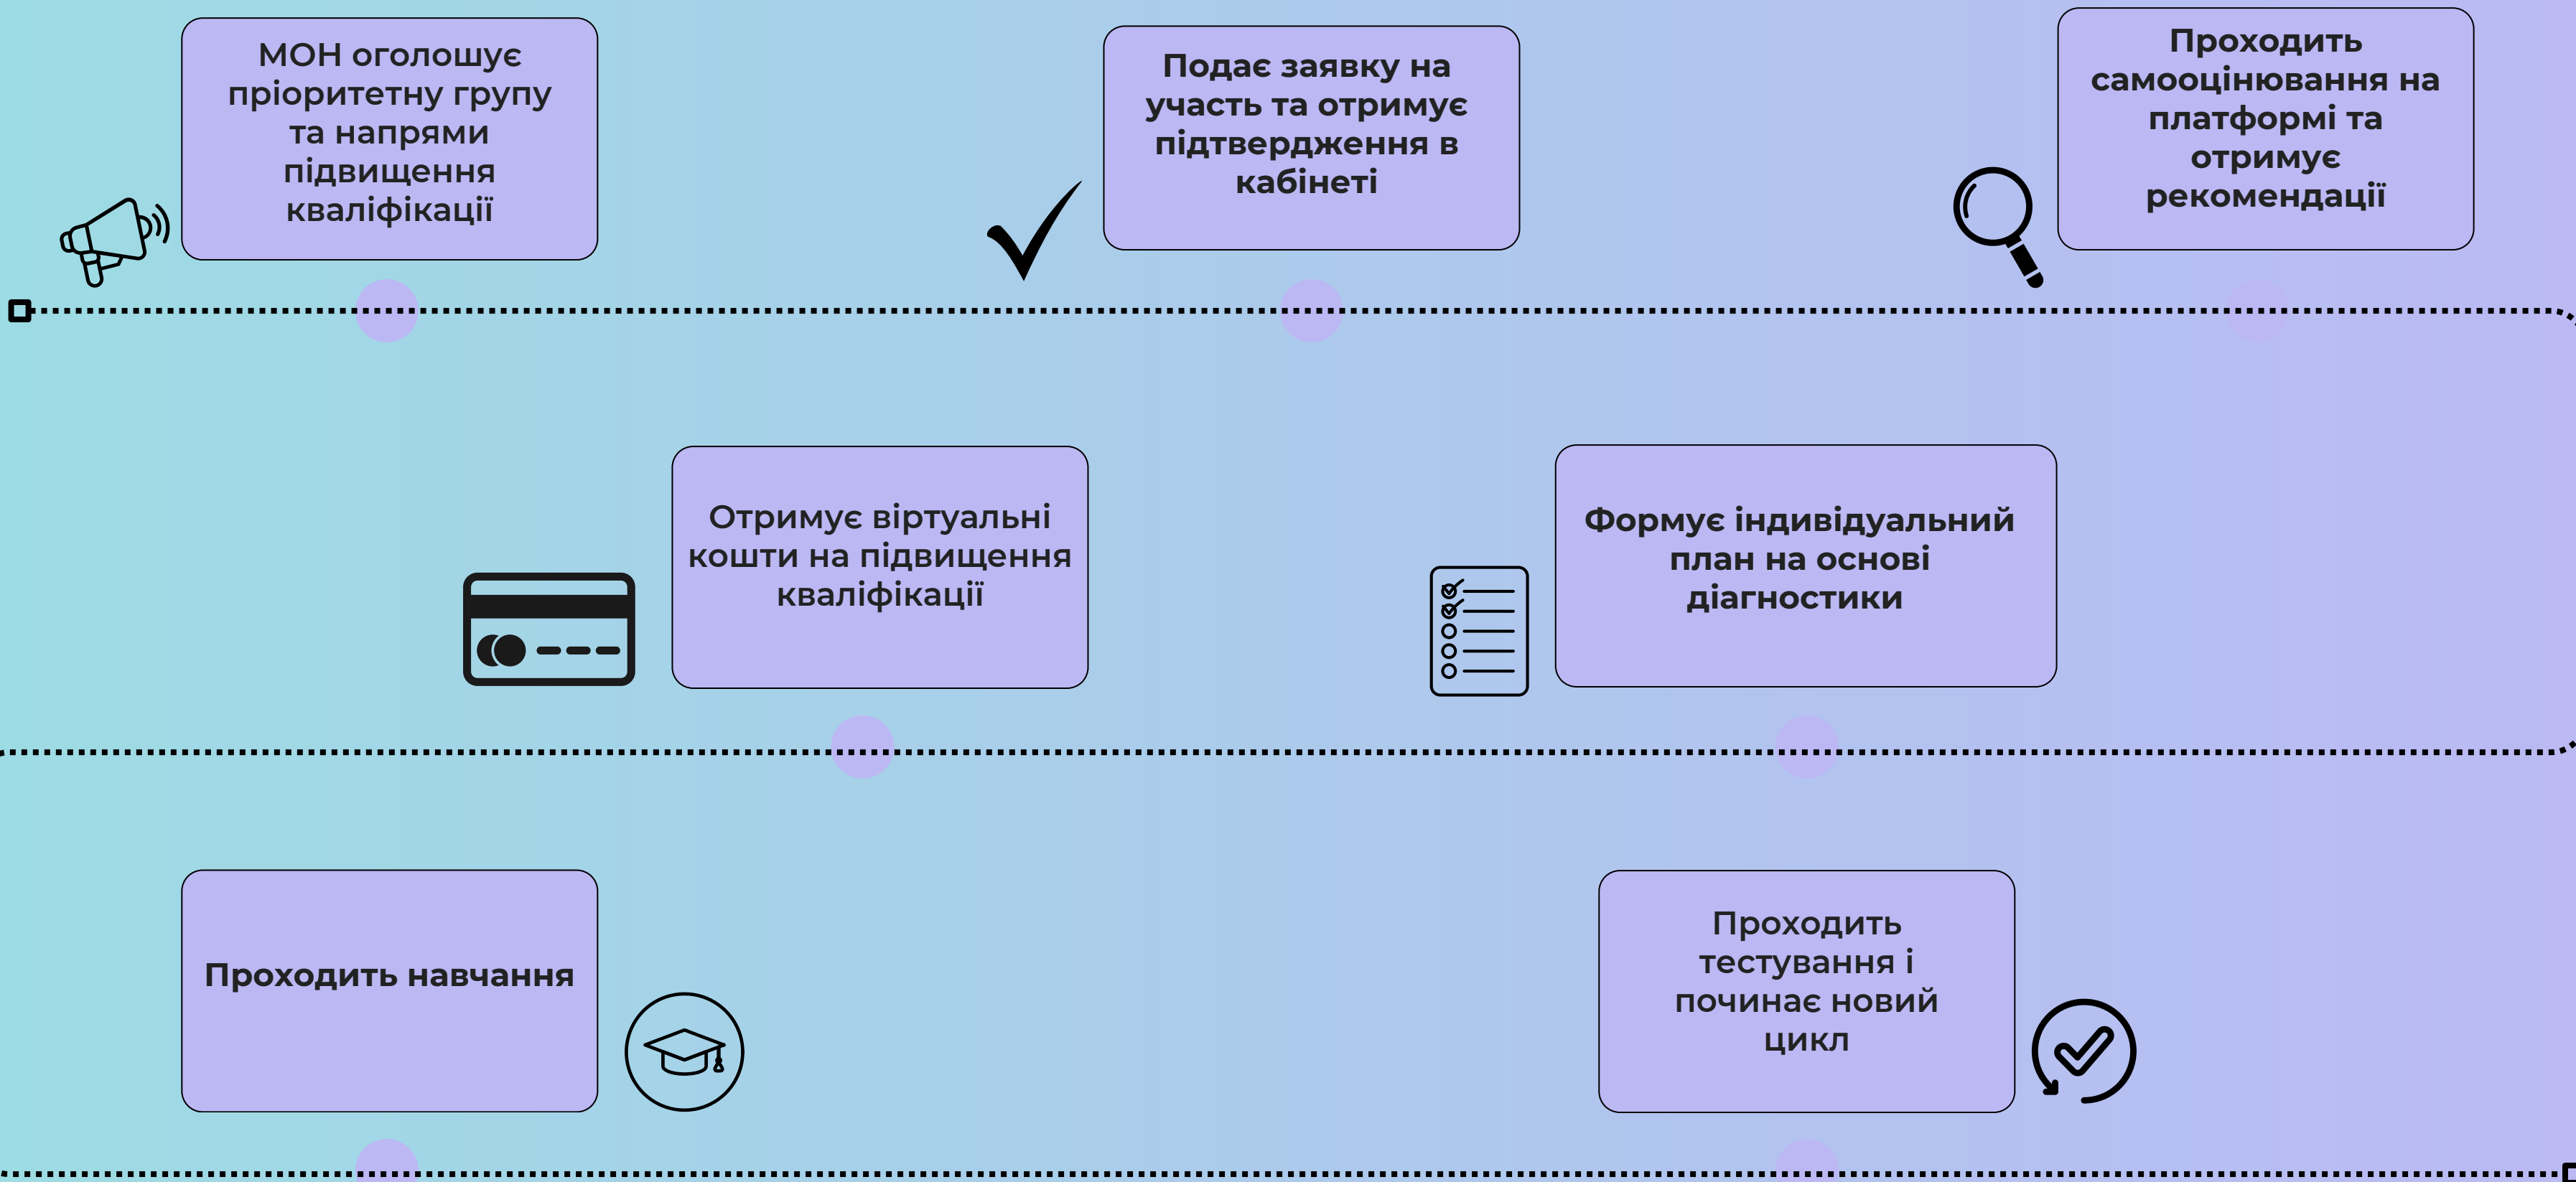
МОН оголошує пріоритетну групу та напрями підвищення кваліфікації

Подає заявку на участь та отримує підтвердження в кабінеті

Проходить самооцінювання на платформі та отримує рекомендації

Отримує віртуальні кошти на підвищення кваліфікації

Формує індивідуальний план на основі діагностики

Проходить навчання

Проходить тестування і починає новий цикл